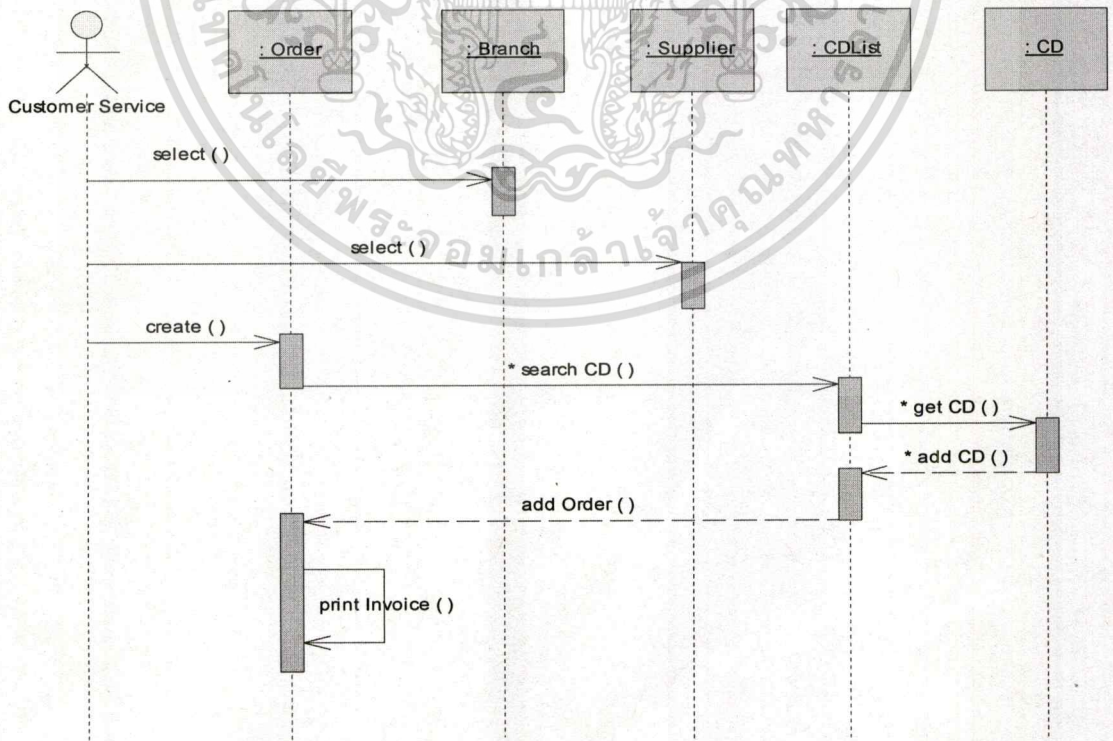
: Order

: Branch

: Supplier

: CDList

: CD

Customer Service

select ( )

select ( )

create ( )

* search CD ( )

* get CD ( )

* add CD ( )

add Order ( )

print Invoice ( )

มหาวิทยาลัยเทคโนโลยีพระจอมเกล้าเจ้าคุณทหาร